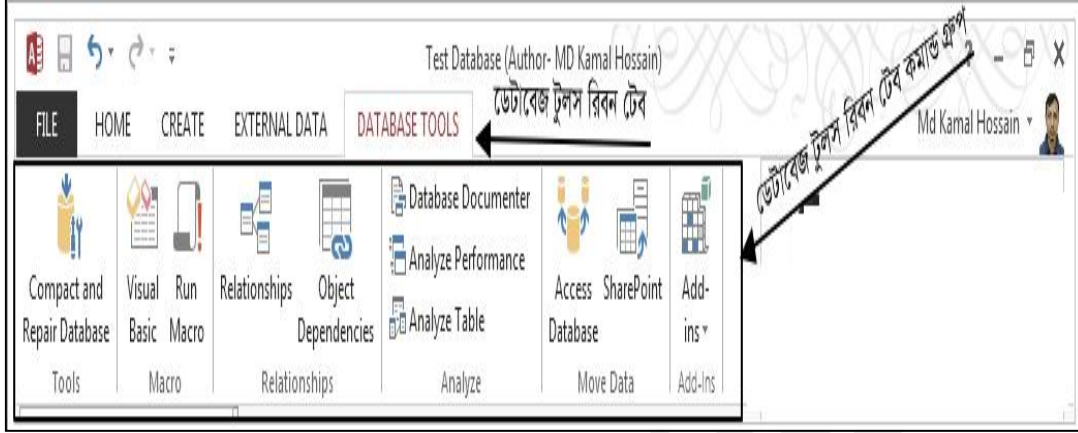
Test Database (Author- MD Kamal Hossain)

? – X

FILE HOME CREATE EXTERNAL DATA DATABASE TOOLS

ডেটাবেজ টুলস রিবন টেব

ডেটাবেজ টুলস রিবন টেব কমান্ড গ্রুপ

Md Kamal Hossain

Compact and Repair Database

Visual Basic

Run Macro

Relationships

Object Dependencies

Database Documenter

Analyze Performance

Analyze Table

Access Database

SharePoint

Add-ins

Tools

Macro

Relationships

Analyze

Move Data

Add-Ins